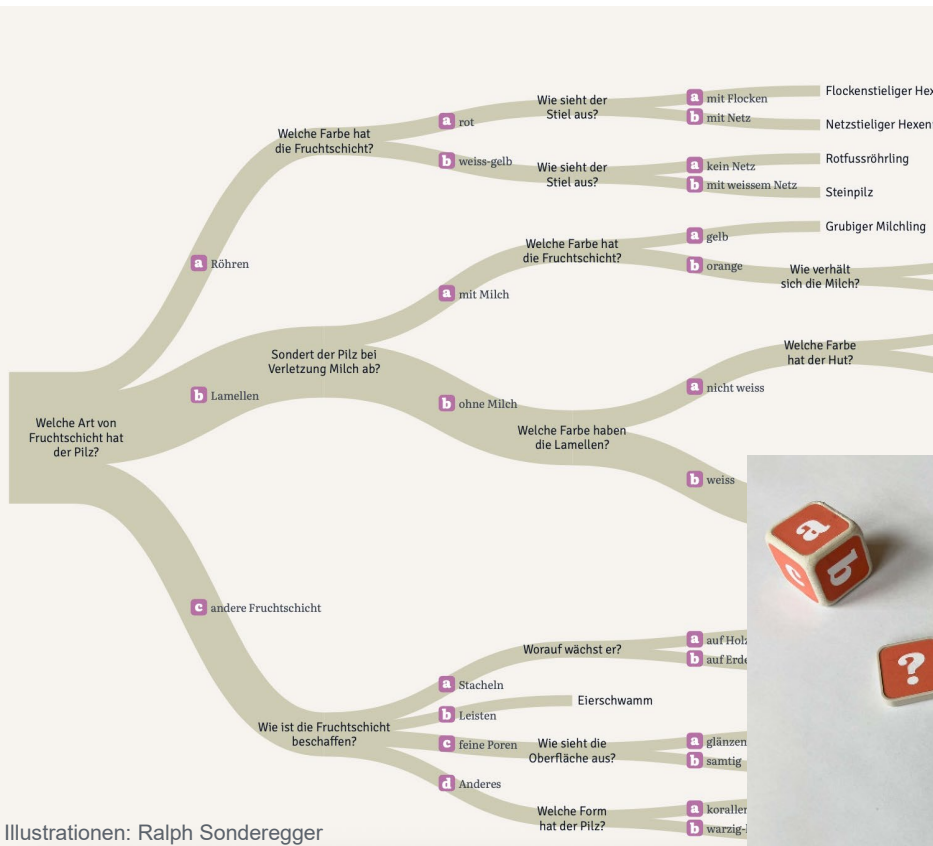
Welche Art von Fruchtschicht hat der Pilz?

a Röhren

Welche Farbe hat die Fruchtschicht?

a rot

Wie sieht der Stiel aus?

a mit Flocken

Flockenstieliger Hex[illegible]

b mit Netz

Netzstieliger Hexen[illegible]

b weiss-gelb

Wie sieht der Stiel aus?

a kein Netz

Rotfussröhrling

b mit weissem Netz

Steinpilz

b Lamellen

Sondert der Pilz bei Verletzung Milch ab?

a mit Milch

Welche Farbe hat die Fruchtschicht?

a gelb

Grubiger Milchling

b orange

Wie verhält sich die Milch?

b ohne Milch

Welche Farbe haben die Lamellen?

a nicht weiss

Welche Farbe hat der Hut?

b weiss

c andere Fruchtschicht

Wie ist die Fruchtschicht beschaffen?

a Stacheln

Worauf wächst er?

a auf Holz

b auf Erde

b Leisten

Eierschwamm

c feine Poren

Wie sieht die Oberfläche aus?

a glänzen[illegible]

b samtig

d Anderes

Welche Form hat der Pilz?

a koraller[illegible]

b warzig-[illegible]

a

b

c

?

Illustrationen: Ralph Sonderegger